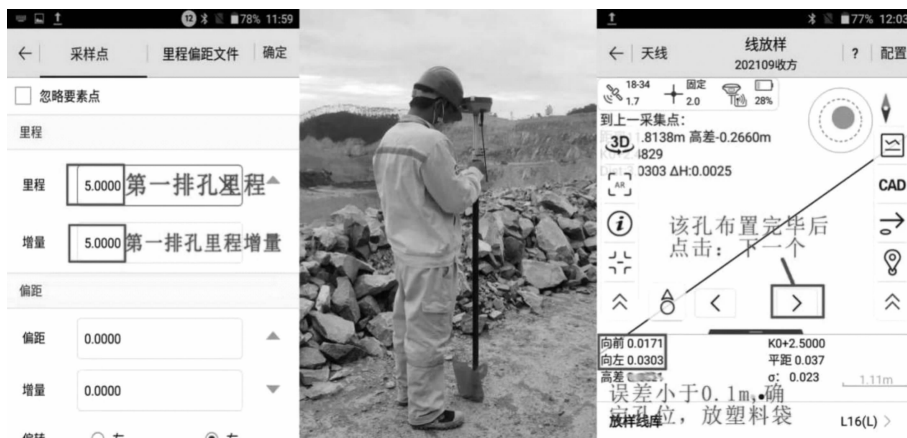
12 78% 11:59

← 采样点 里程偏距文件 确定

忽略要素点

里程

里程 5.0000 第一排孔里程

增量 5.0000 第一排孔里程增量

偏距

偏距 0.0000

增量 0.0000

偏转 ○ 左 ◉ 右

77% 12:03

← 天线 线放样 202109收方 ? 配置

18-34 1.7 固定 2.0 28%

到上一采集点:
.8138m 高差-0.2660m
4829
0303 ΔH:0.0025

3D

AR

CAD

该孔布置完毕后点击:下一个

向前 0.0171
向左 0.0303
高差 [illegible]

K0+2.5000
平距 0.037
σ: 0.023

1.11m

误差小于0.1m,确定孔位,放塑料袋

放样线库

L16(L) >